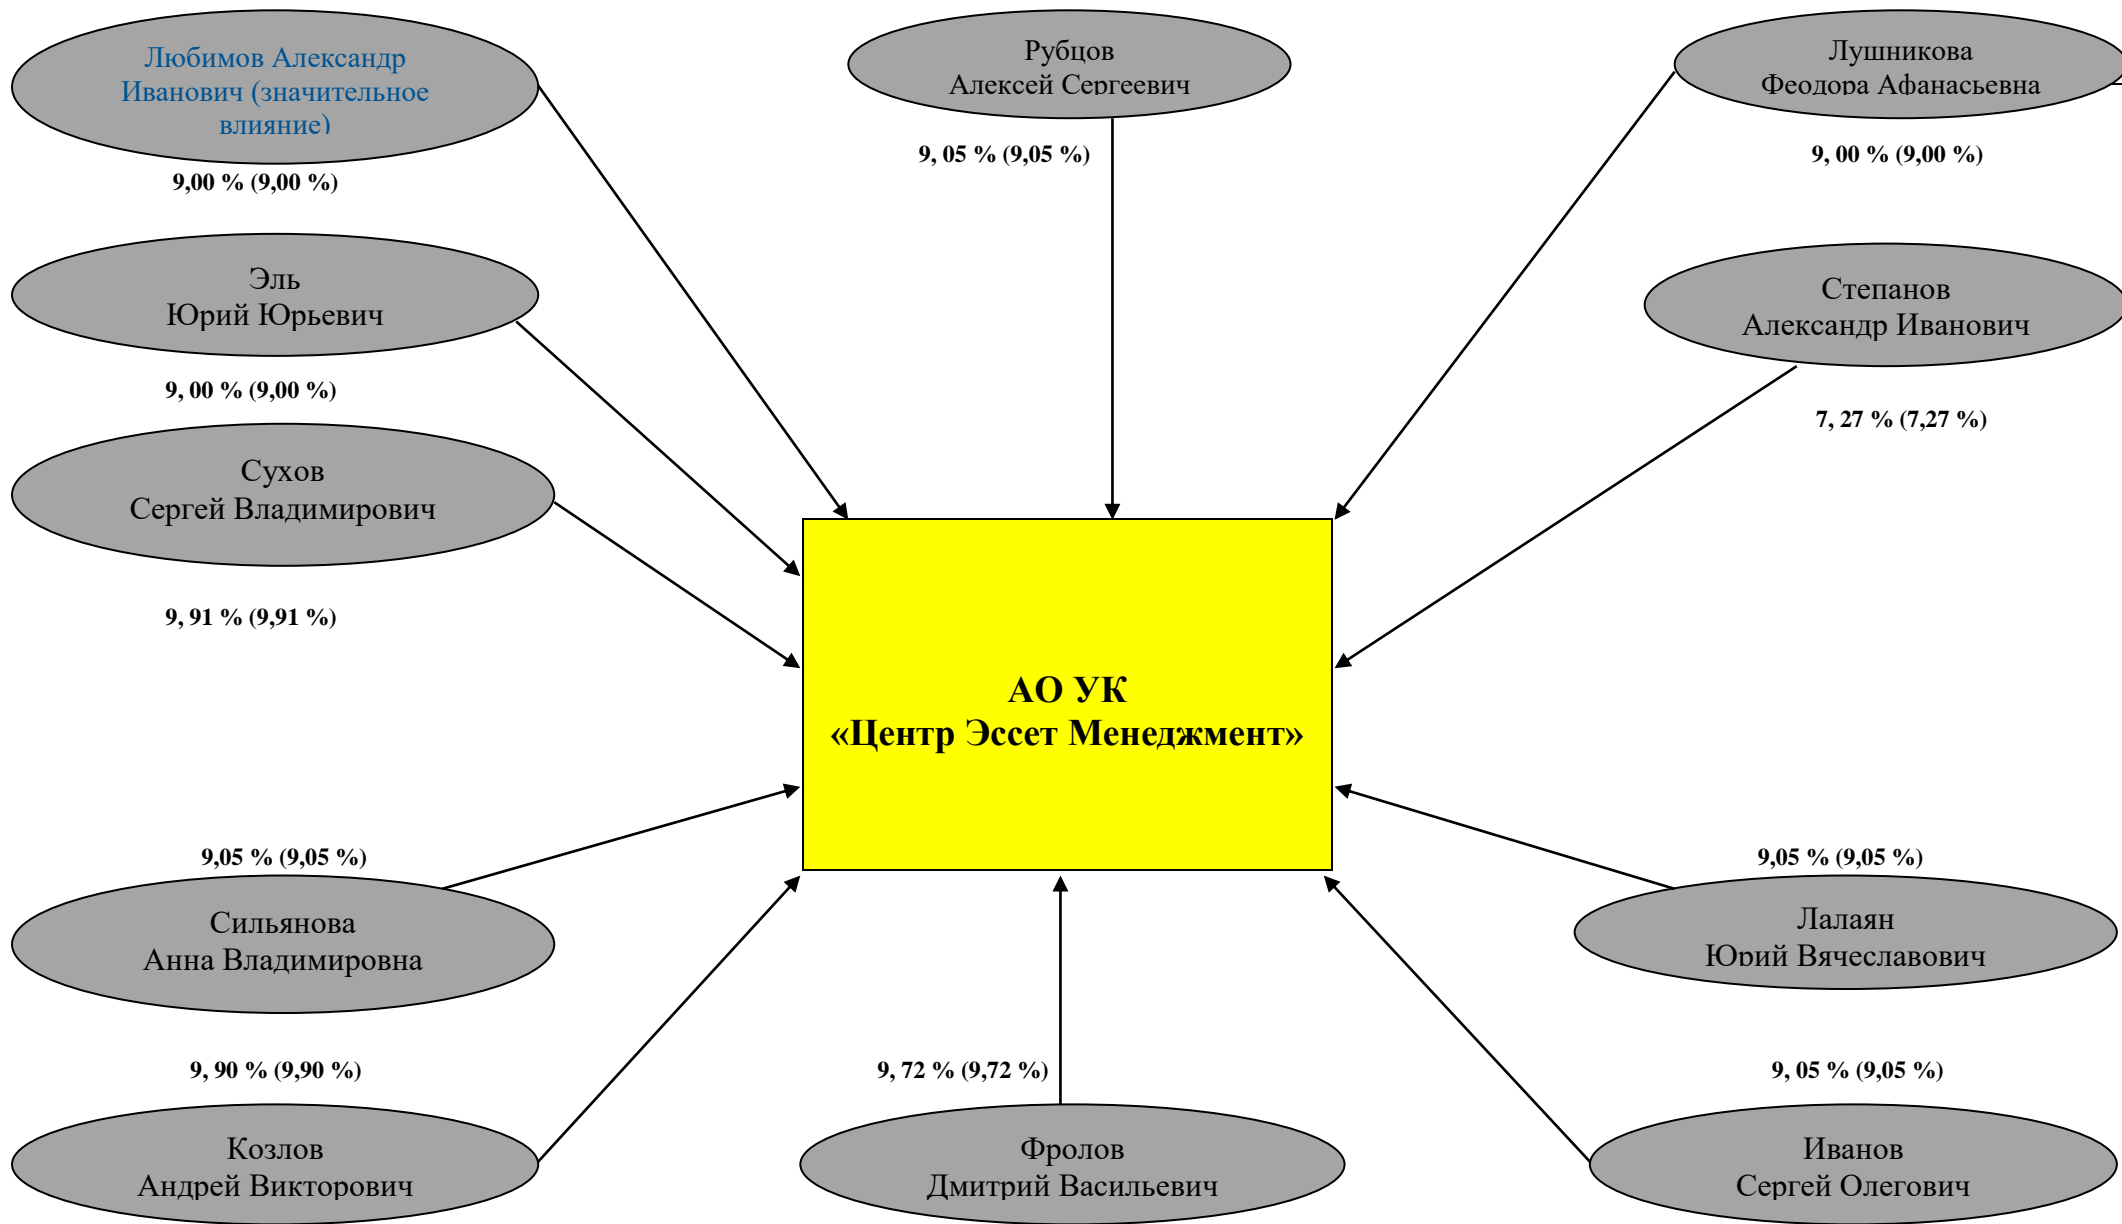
Любимов Александр Иванович (значительное влияние)

9,00 % (9,00 %)

Рубцов
Алексей Сергеевич

9, 05 % (9,05 %)

Лушникова
Феодора Афанасьевна

9, 00 % (9,00 %)

Эль
Юрий Юрьевич

9, 00 % (9,00 %)

Степанов
Александр Иванович

7, 27 % (7,27 %)

Сухов
Сергей Владимирович

9, 91 % (9,91 %)

АО УК
«Центр Эссет Менеджмент»

9,05 % (9,05 %)

Сильянова
Анна Владимировна

9,05 % (9,05 %)

Лалаян
Юрий Вячеславович

9, 90 % (9,90 %)

Козлов
Андрей Викторович

9, 72 % (9,72 %)

Фролов
Дмитрий Васильевич

9, 05 % (9,05 %)

Иванов
Сергей Олегович